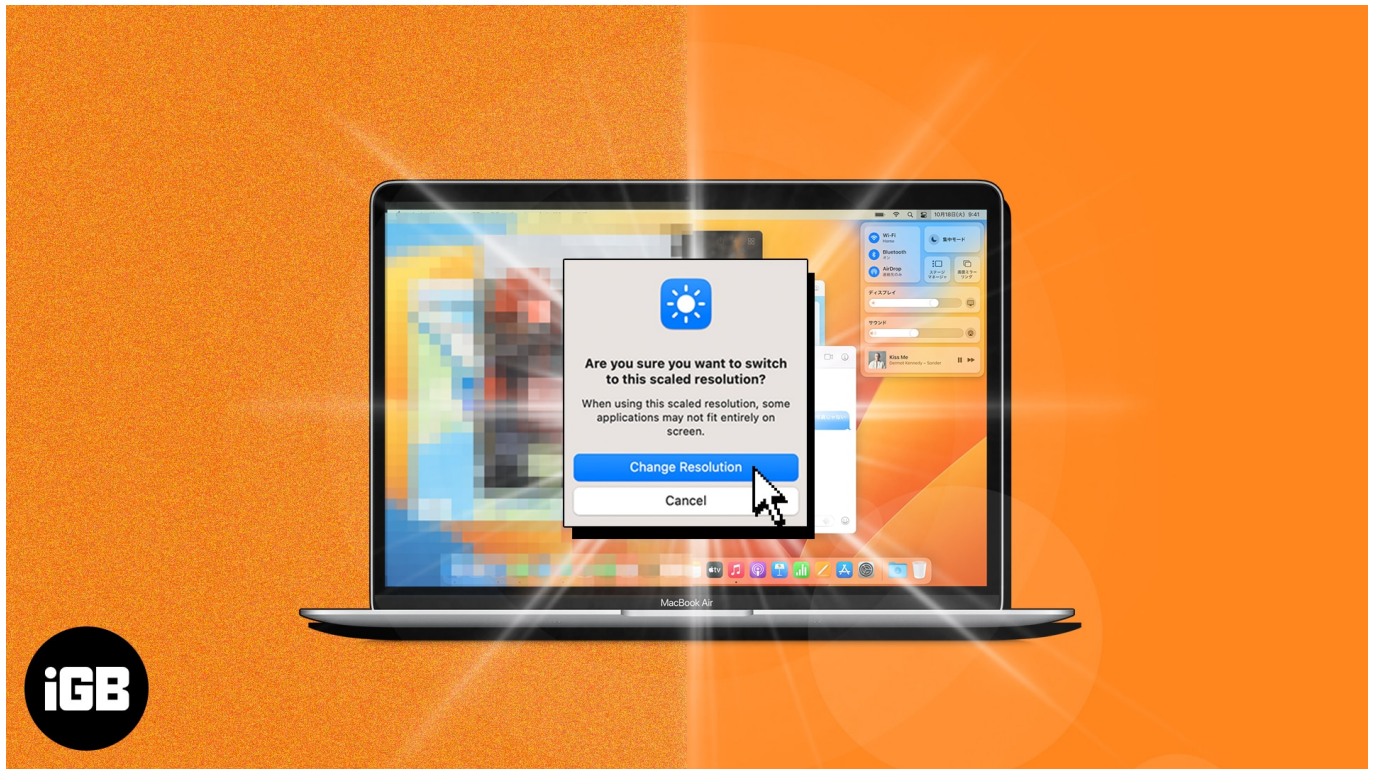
Are you sure you want to switch to this scaled resolution?

When using this scaled resolution, some applications may not fit entirely on screen.

Change Resolution

Cancel

Wi-Fi

Bluetooth

AirDrop

集中モード

ステージマネージャ

画面ミラーリング

ディスプレイ

サウンド

Kiss Me

10月18日(火) 9:41

MacBook Air

iGB